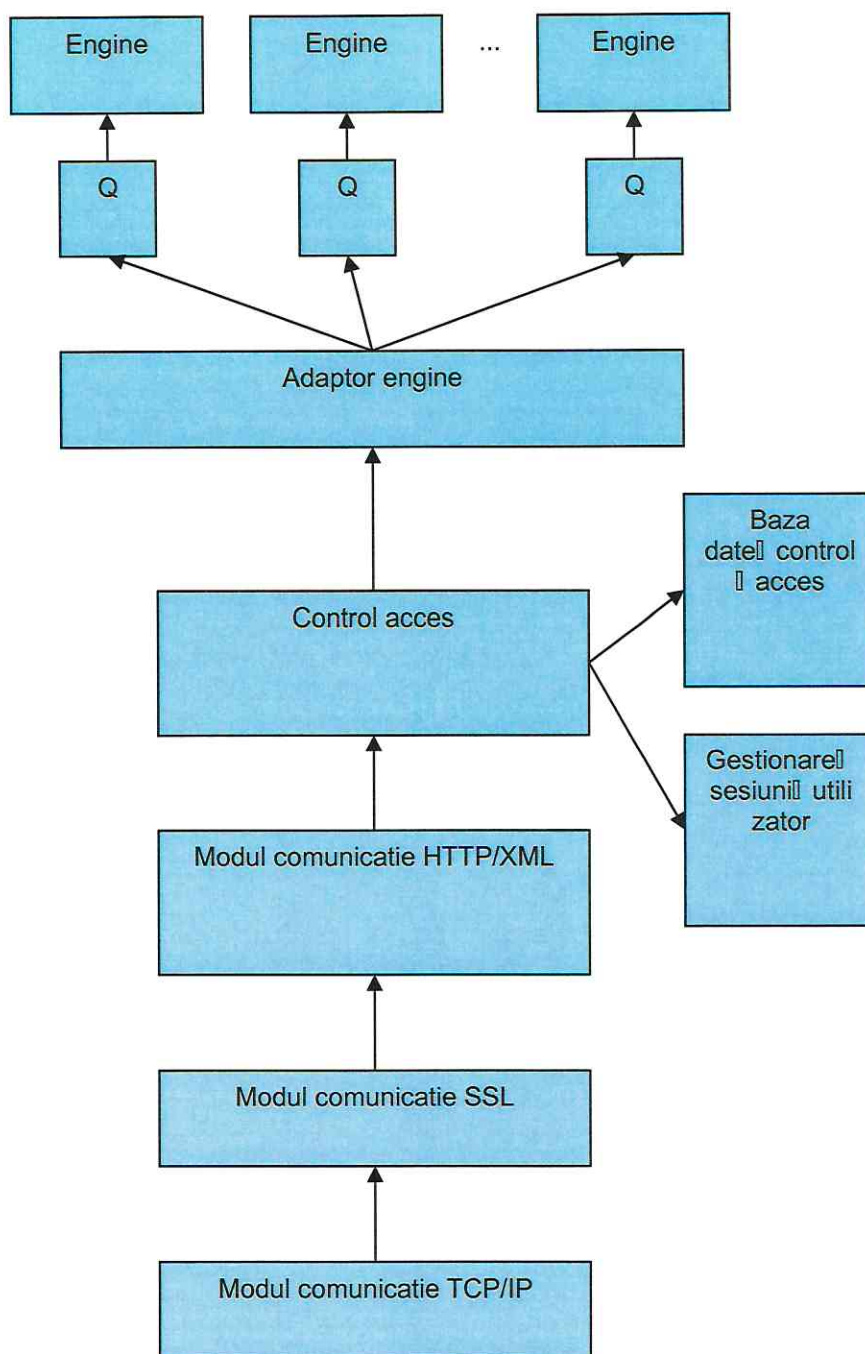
Engine

Engine

...

Engine

Q

Q

Q

Adaptor engine

Baza date control acces

Control acces

Gestionare sesiuni utilizator

Modul comunicatie HTTP/XML

Modul comunicatie SSL

Modul comunicatie TCP/IP